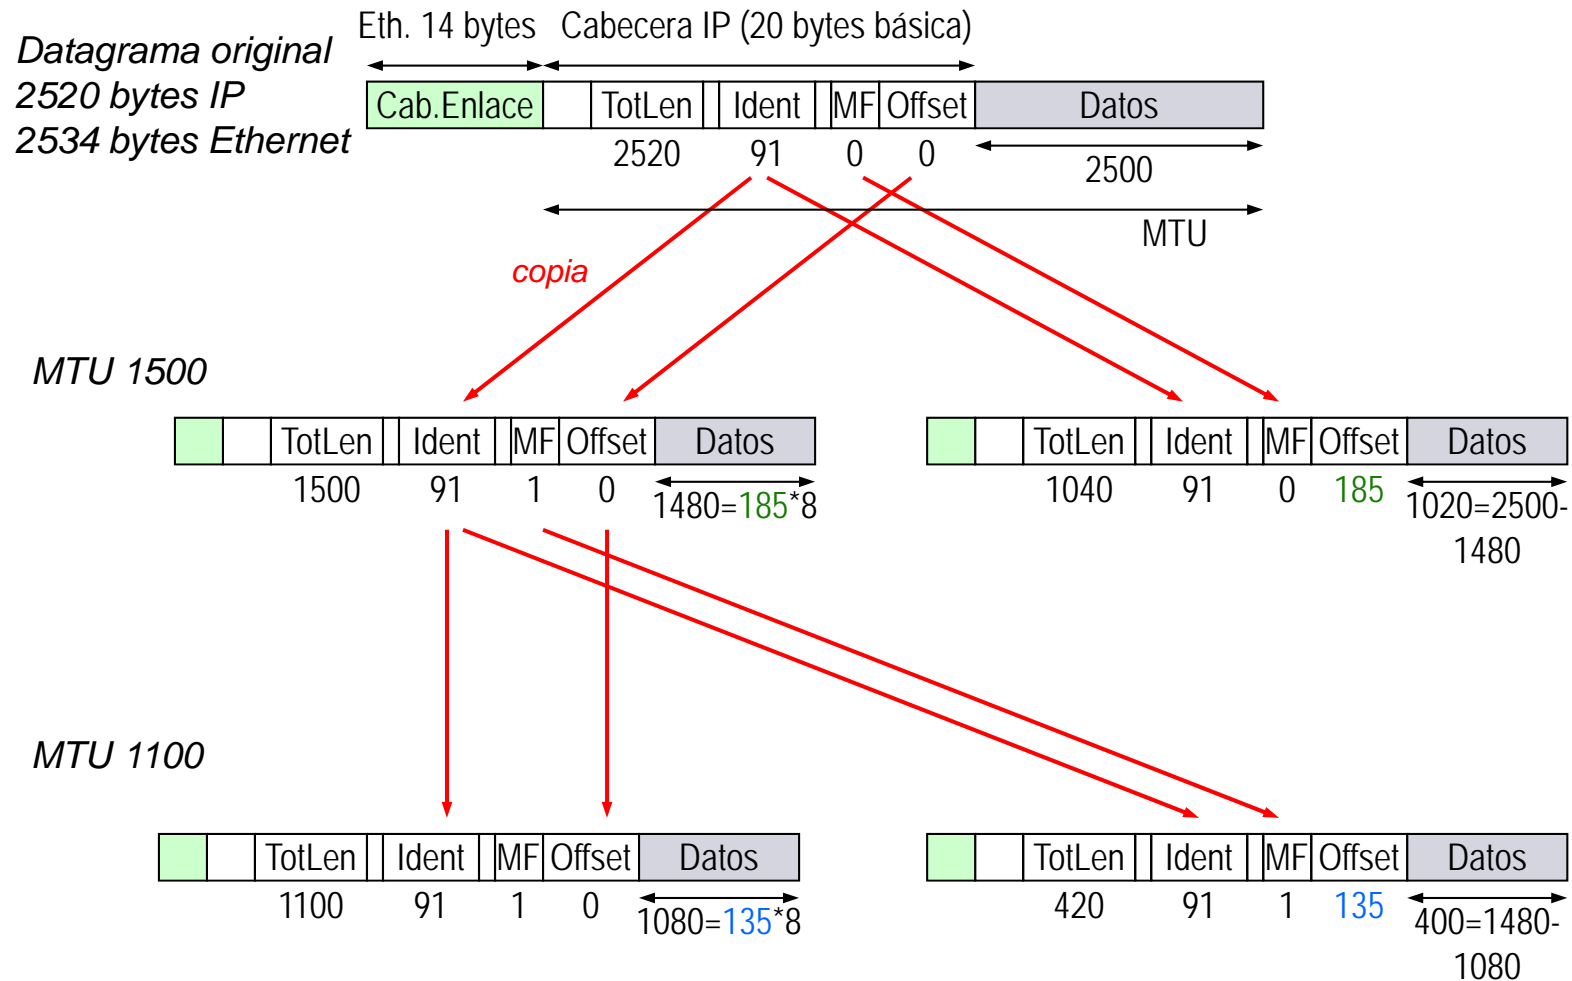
Datagrama original
2520 bytes IP
2534 bytes Ethernet

Eth. 14 bytes
Cabecera IP (20 bytes básica)

| Cab.Enlace | | TotLen | | Ident | | MF | Offset | Datos |
|---|---|---|---|---|---|---|---|---|
| | | 2520 | | 91 | | 0 | 0 | 2500 |

MTU

copia

MTU 1500

| | | TotLen | | Ident | | MF | Offset | Datos |
|---|---|---|---|---|---|---|---|---|
| | | 1500 | | 91 | | 1 | 0 | 1480=185*8 |

| | | TotLen | | Ident | | MF | Offset | Datos |
|---|---|---|---|---|---|---|---|---|
| | | 1040 | | 91 | | 0 | 185 | 1020=2500-1480 |

MTU 1100

| | | TotLen | | Ident | | MF | Offset | Datos |
|---|---|---|---|---|---|---|---|---|
| | | 1100 | | 91 | | 1 | 0 | 1080=135*8 |

| | | TotLen | | Ident | | MF | Offset | Datos |
|---|---|---|---|---|---|---|---|---|
| | | 420 | | 91 | | 1 | 135 | 400=1480-1080 |